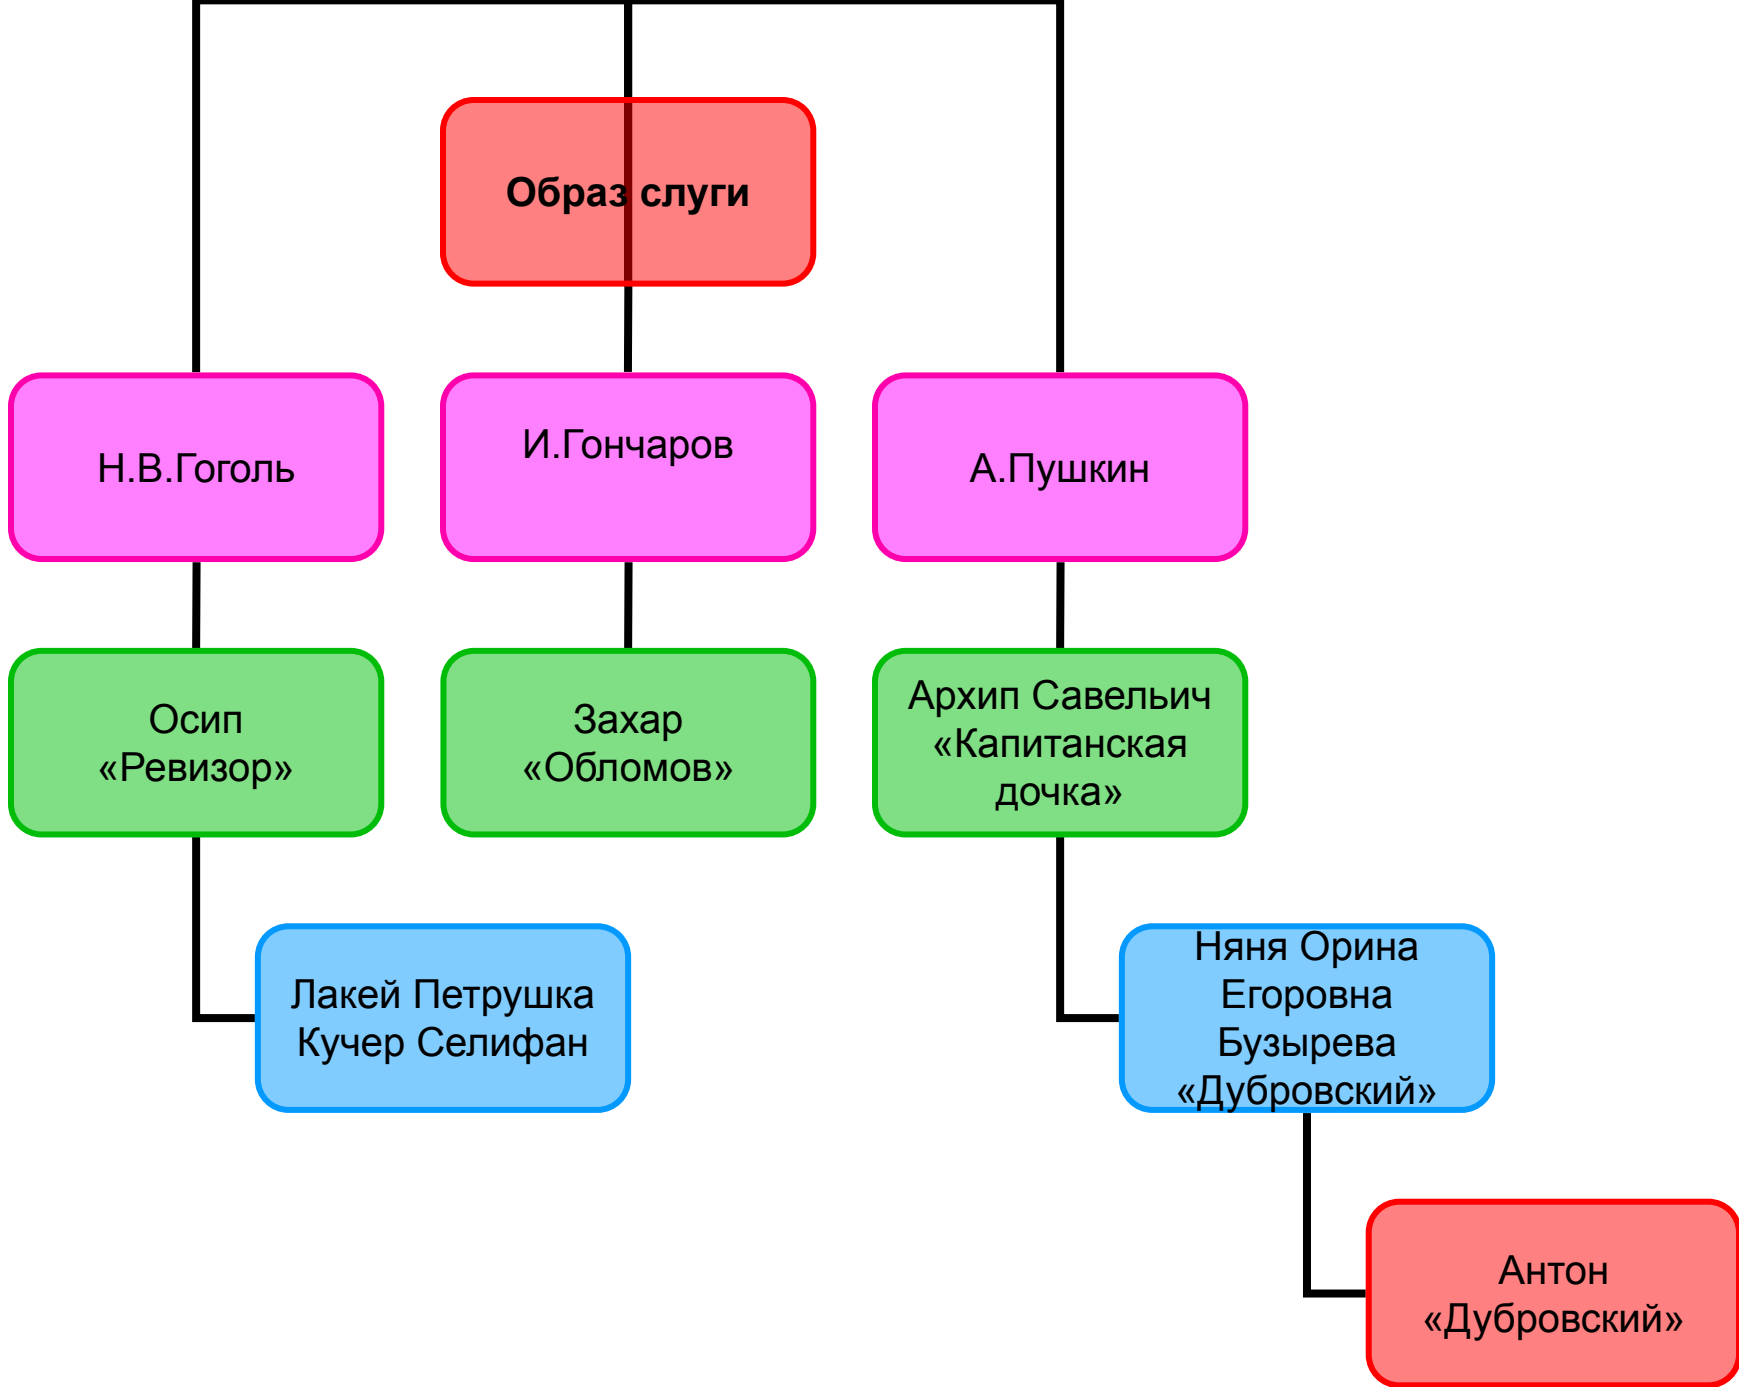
Образ слуги

Н.В.Гоголь

И.Гончаров

А.Пушкин

Осип «Ревизор»

Захар «Обломов»

Архип Савельич «Капитанская дочка»

Лакей Петрушка Кучер Селифан

Няня Орина Егоровна Бузырева «Дубровский»

Антон «Дубровский»